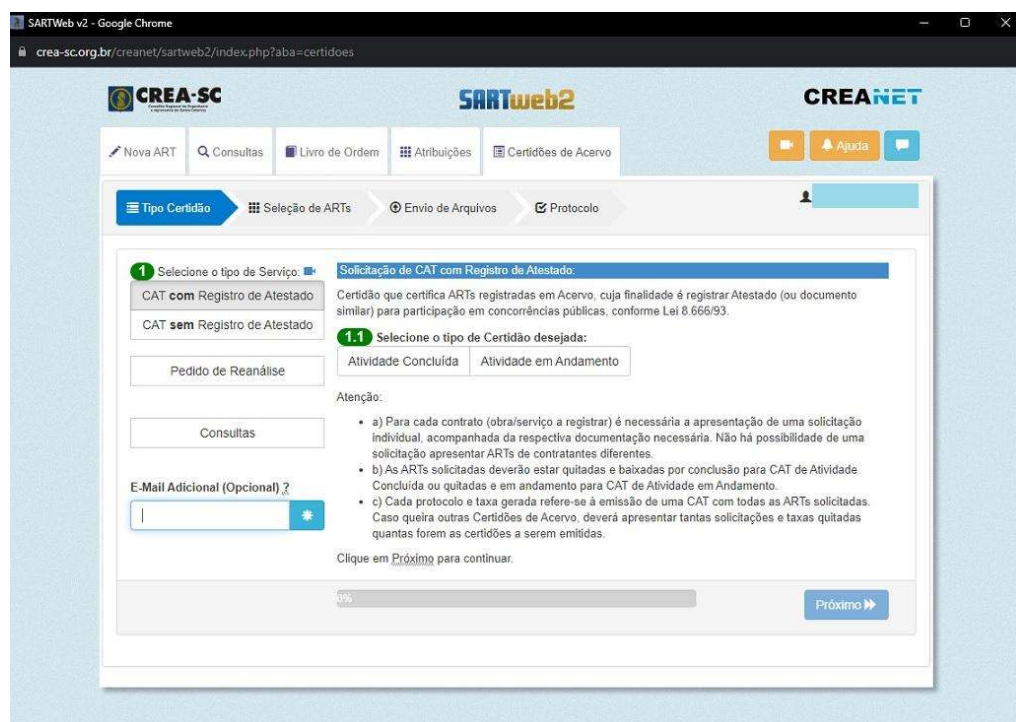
SARTWeb v2 - Google Chrome

crea-sc.org.br/creanet/sartweb2/index.php?aba=certidoes

CREA-SC

SARTweb2

CREANET

Nova ART | Consultas | Livro de Ordem | Atribuições | Certidões de Acervo

Ajuda

Tipo Certidão | Seleção de ARTs | Envio de Arquivos | Protocolo

1 Selecione o tipo de Serviço:

CAT **com** Registro de Atestado

CAT **sem** Registro de Atestado

Pedido de Reanálise

Consultas

E-Mail Adicional (Opcional) ?

Solicitação de CAT com Registro de Atestado:

Certidão que certifica ARTs registradas em Acervo, cuja finalidade é registrar Atestado (ou documento similar) para participação em concorrências públicas, conforme Lei 8.666/93.

1.1 Selecione o tipo de Certidão desejada:

Atividade Concluída | Atividade em Andamento

Atenção:

- a) Para cada contrato (obra/serviço a registrar) é necessária a apresentação de uma solicitação individual, acompanhada da respectiva documentação necessária. Não há possibilidade de uma solicitação apresentar ARTs de contratantes diferentes.
- b) As ARTs solicitadas deverão estar quitadas e baixadas por conclusão para CAT de Atividade Concluída ou quitadas e em andamento para CAT de Atividade em Andamento.
- c) Cada protocolo e taxa gerada refere-se à emissão de uma CAT com todas as ARTs solicitadas. Caso queira outras Certidões de Acervo, deverá apresentar tantas solicitações e taxas quitadas quantas forem as certidões a serem emitidas.

Clique em Próximo para continuar.

0%

Próximo